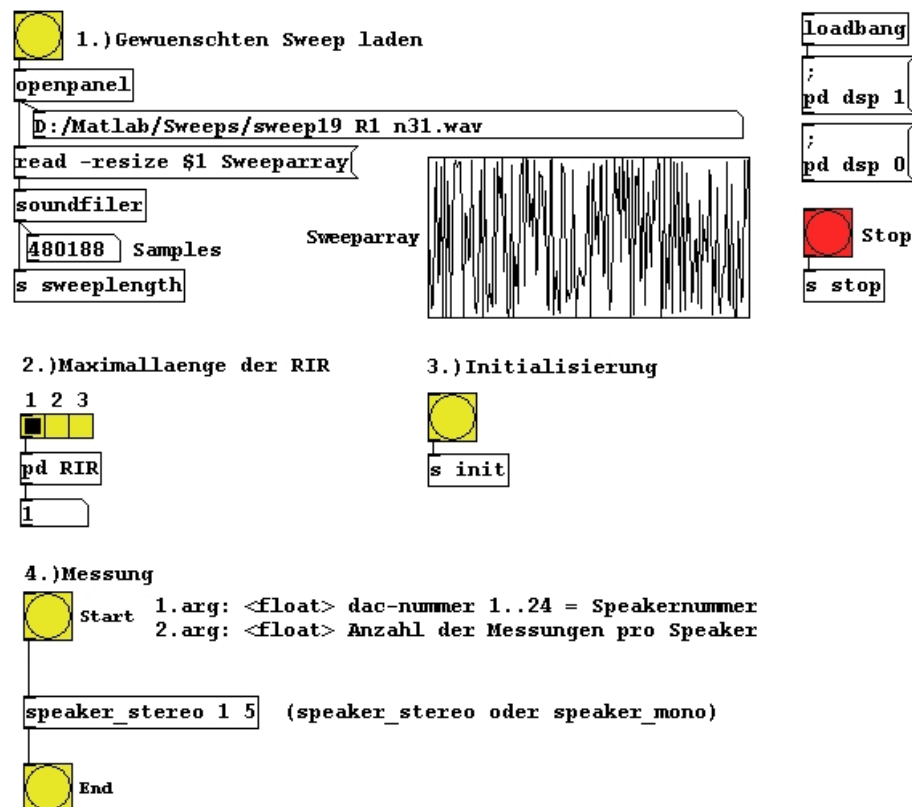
1.)Gewuenschten Sweep laden

openpanel

D:/Matlab/Sweeps/sweep19 R1 n31.wav

read -resize $1 Sweeparray

soundfiler

480188 Samples

s sweeplength

Sweeparray

loadbang

;
pd dsp 1

;
pd dsp 0

Stop

s stop

2.)Maximallaenge der RIR

1 2 3

pd RIR

1

3.)Initialisierung

s init

4.)Messung

Start

1.arg: <float> dac-nummer 1..24 = Speakernummer
2.arg: <float> Anzahl der Messungen pro Speaker

speaker_stereo 1 5 (speaker_stereo oder speaker_mono)

End